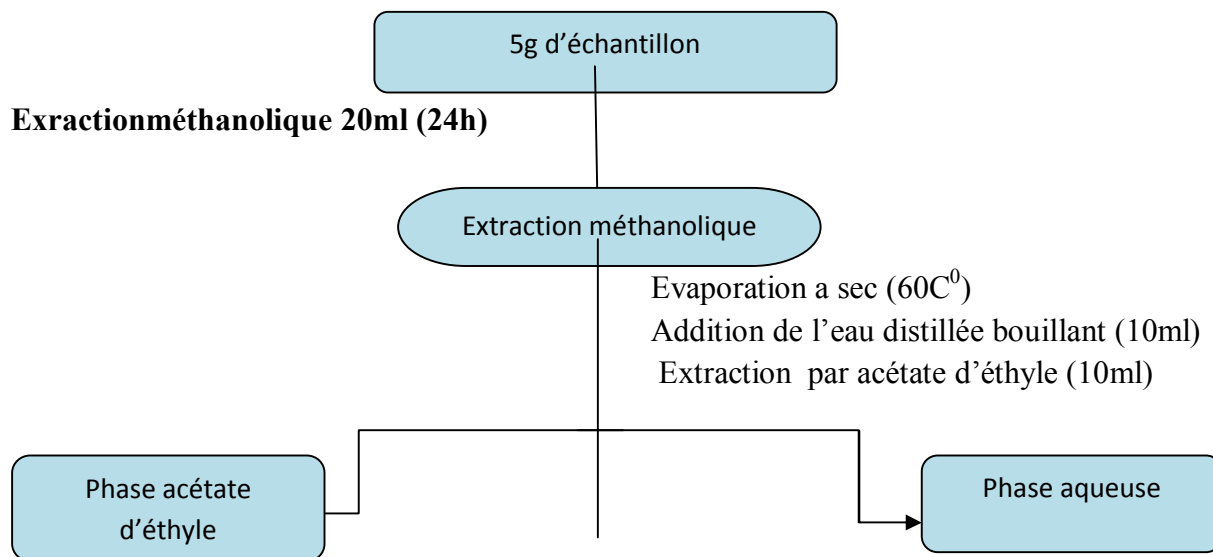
5g d'échantillon

Exractionméthanolique 20ml (24h)

Extraction méthanolique

Evaporation a sec ($60C^0$)
Addition de l'eau distillée bouillant (10ml)
Extraction par acétate d'éthyle (10ml)

Phase acétate d'éthyle

Phase aqueuse